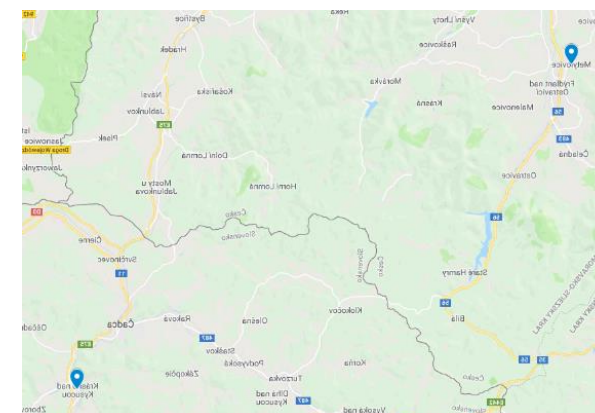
Bystřice
Hradek
Vyšní Lhoty
Raškovice
Metylovice
Frýdlant nad Ostravicí
Morávka
Návsí
Košařiska
Krásná
Malenovice
Jablunkov
Janovice
Písek
Čeladná
Dolní Lomná
Droga Wojewódzka
Jaworzynka
Ostravice
Mosty u Jablunkova
Horní Lomná
Česko
Slovensko
Čierne
Svrčinovec
Staré Hamry
Bílá
Slovensko
Česko
Oščadnica
Čadca
Raková
Klokočov
Olešná
Staškov
Podvysoká
Krásno nad Kysucou
Zákopčie
Turzovka
Korňa
Dlhá nad Kysucou
Vysoká nad
Zborov
Česko
Slovensko